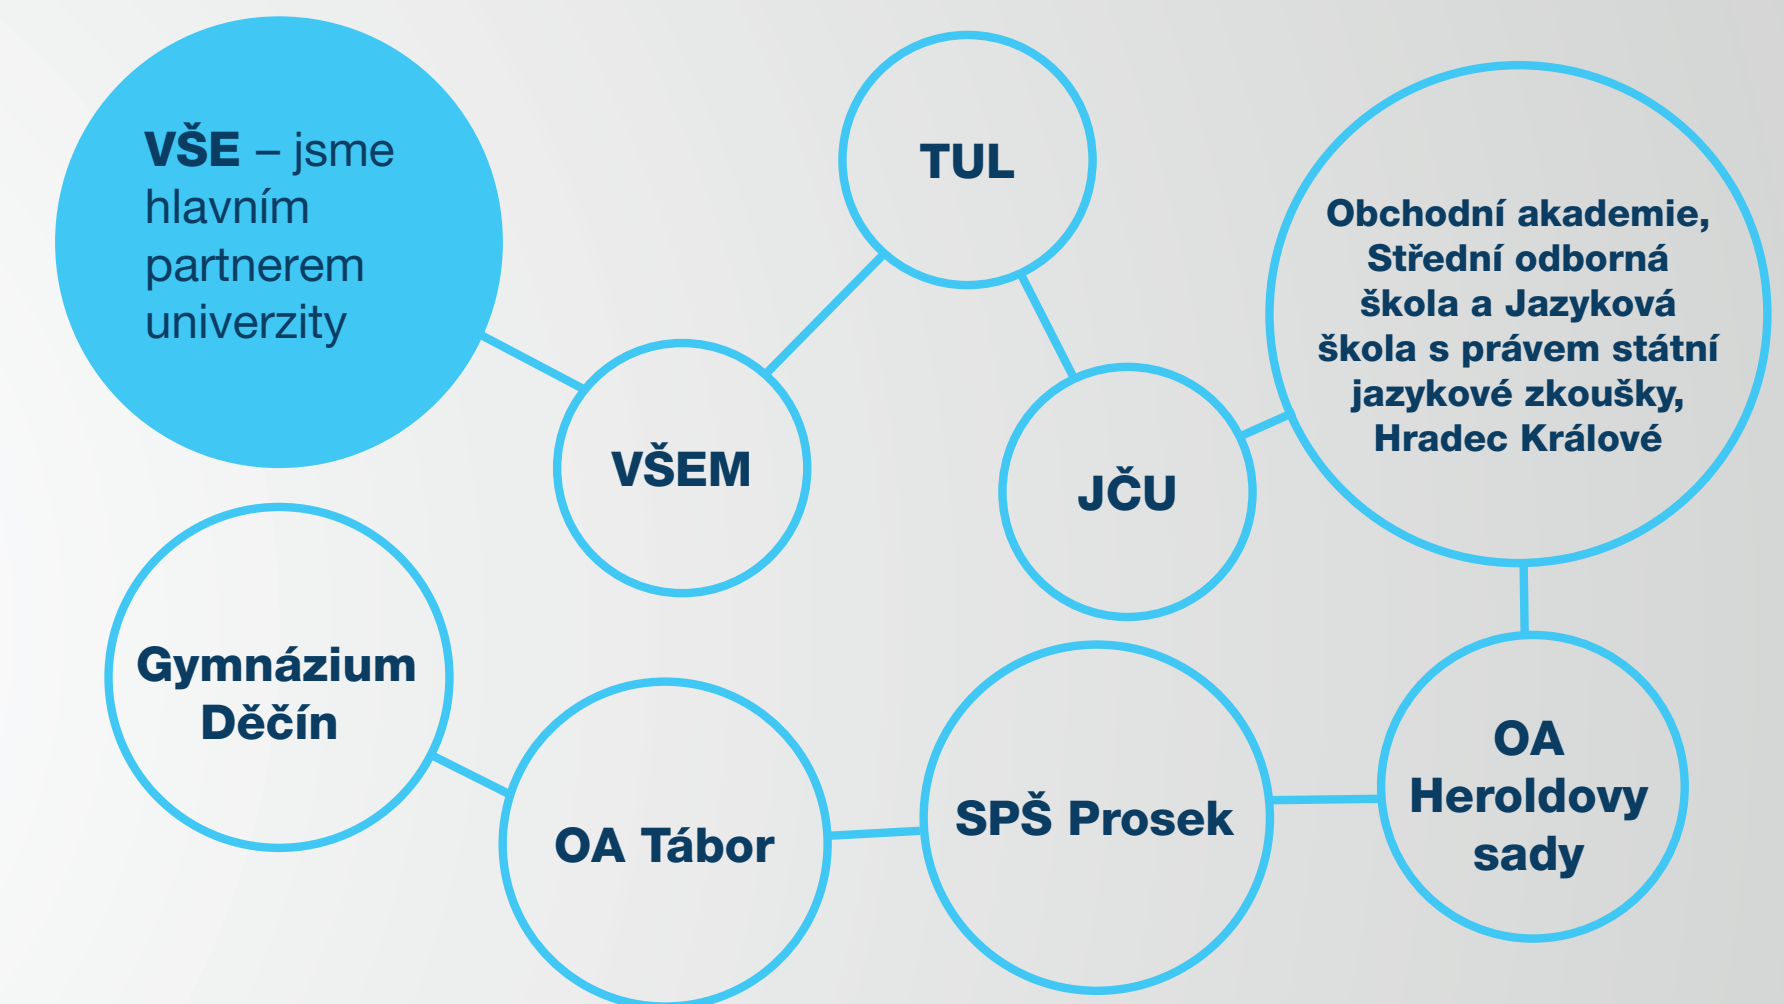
VŠE – jsme hlavním partnerem univerzity

TUL

Obchodní akademie, Střední odborná škola a Jazyková škola s právem státní jazykové zkoušky, Hradec Králové

VŠEM

JČU

Gymnázium Děčín

OA Tábor

SPŠ Prosek

OA Heroldovy sady